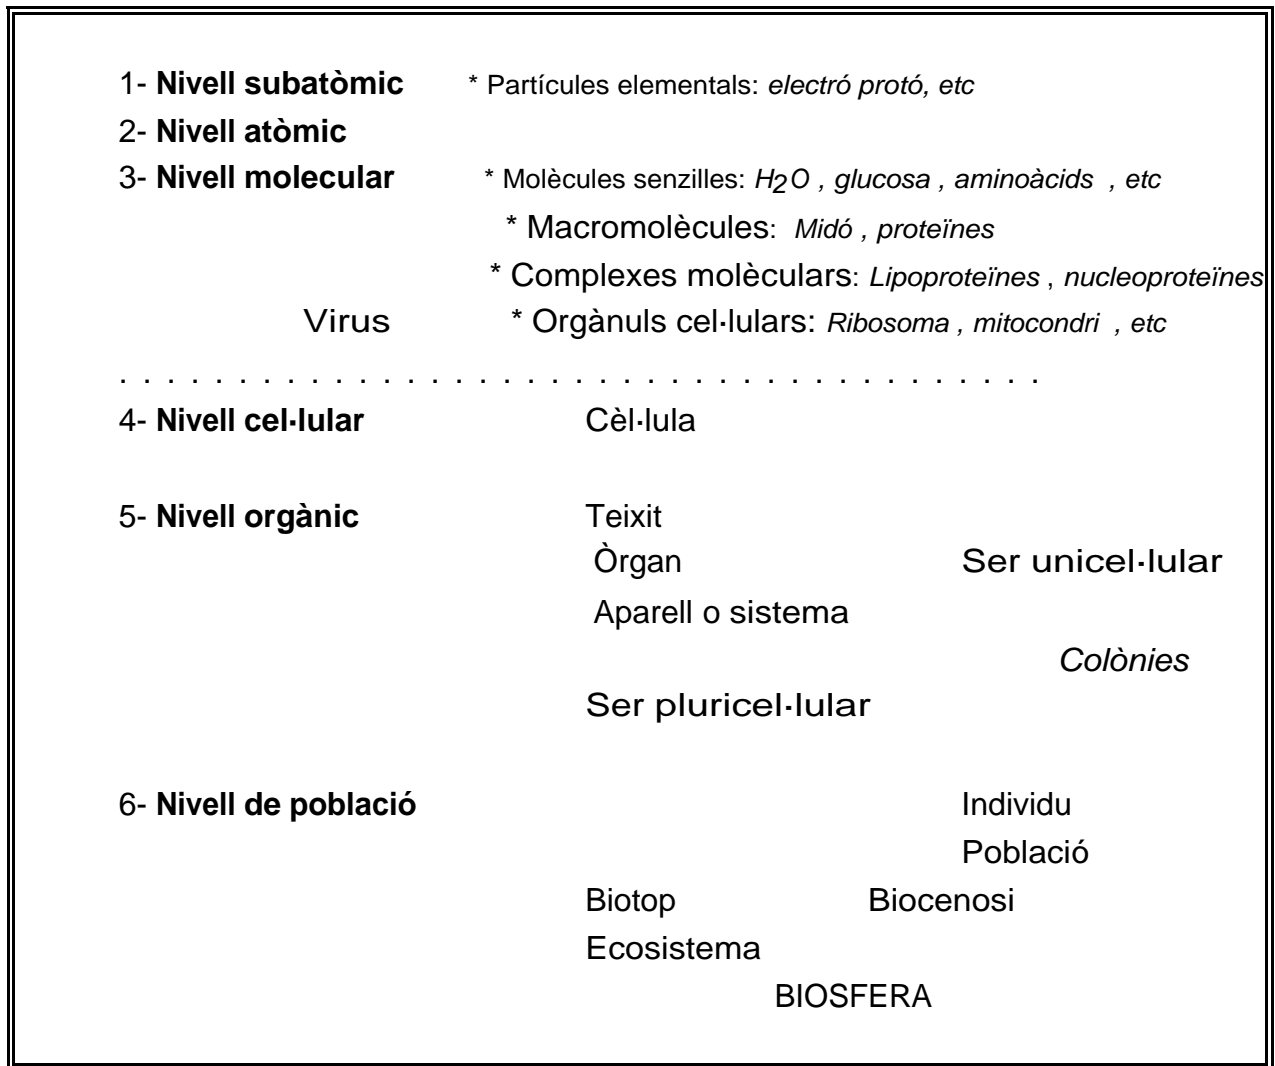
1- **Nivell subatòmic** * Partícules elementals: *electró protó, etc*

2- **Nivell atòmic**

3- **Nivell molecular** * Molècules senzilles: *$H_2O$ , glucosa , aminoàcids , etc*

* Macromolècules: *Midó , proteïnes*

* Complexes molèculars: *Lipoproteïnes* , *nucleoproteïnes*

Virus * Orgànuls cel·lulars: *Ribosoma , mitocondri , etc*

. . . . . . . . . . . . . . . . . . . . . . . . . . . . . . . . . . . . . . . .

4- **Nivell cel·lular** Cèl·lula

5- **Nivell orgànic** Teixit

Òrgan Ser unicel·lular

Aparell o sistema

*Colònies*

Ser pluricel·lular

6- **Nivell de població** Individu

Població

Biotop Biocenosi

Ecosistema

BIOSFERA